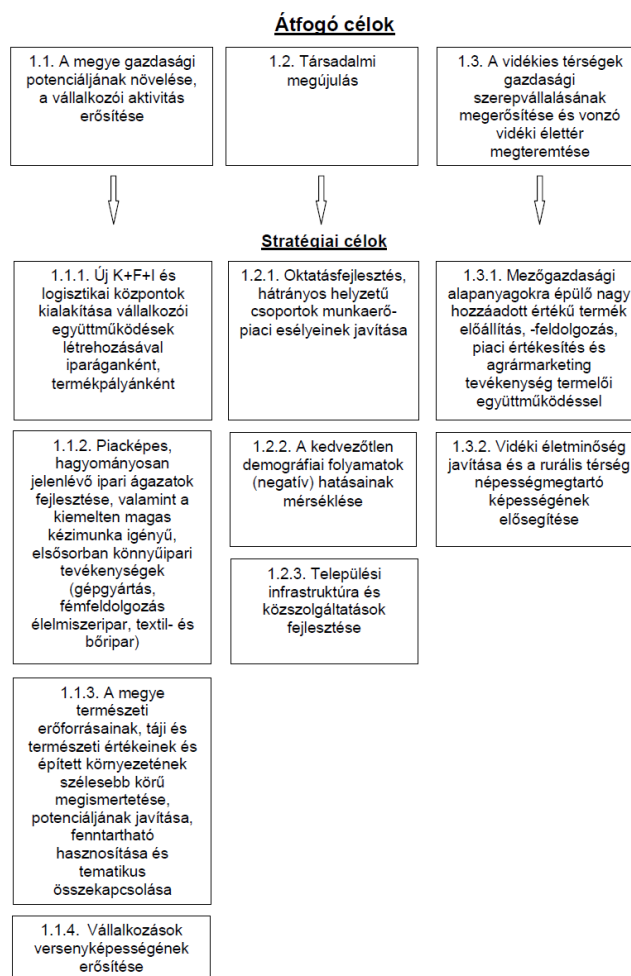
Átfogó célok

1.1. A megye gazdasági potenciáljának növelése, a vállalkozói aktivitás erősítése

1.2. Társadalmi megújulás

1.3. A vidékies térségek gazdasági szerepvállalásának megerősítése és vonzó vidéki élettér megteremtése

Stratégiai célok

1.1.1. Új K+F+I és logisztikai központok kialakítása vállalkozói együttműködések létrehozásával iparáganként, termékpályánként

1.1.2. Piacképes, hagyományosan jelenlévő ipari ágazatok fejlesztése, valamint a kiemelten magas kézimunka igényű, elsősorban könnyűipari tevékenységek (gépgyártás, fémfeldolgozás élelmiszeripar, textil- és bőripar)

1.1.3. A megye természeti erőforrásainak, táji és természeti értékeinek és épített környezetének szélesebb körű megismertetése, potenciáljának javítása, fenntartható hasznosítása és tematikus összekapcsolása

1.1.4. Vállalkozások versenyképességének erősítése

1.2.1. Oktatásfejlesztés, hátrányos helyzetű csoportok munkaerő-piaci esélyeinek javítása

1.2.2. A kedvezőtlen demográfiai folyamatok (negatív) hatásainak mérséklése

1.2.3. Települési infrastruktúra és közszolgáltatások fejlesztése

1.3.1. Mezőgazdasági alapanyagokra épülő nagy hozzáadott értékű termék előállítás, -feldolgozás, piaci értékesítés és agrármarketing tevékenység termelői együttműködéssel

1.3.2. Vidéki életminőség javítása és a rurális térség népességmegtartó képességének elősegítése